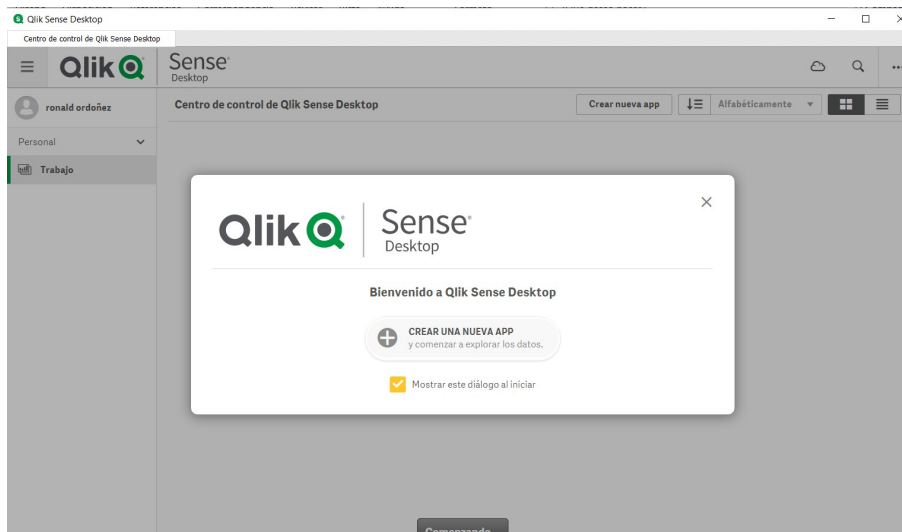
Qlik Sense Desktop

Centro de control de Qlik Sense Desktop

Qlik Sense Desktop

ronald ordoñez

Centro de control de Qlik Sense Desktop

Crear nueva app

Alfabéticamente

Personal

Trabajo

Qlik Sense Desktop

Bienvenido a Qlik Sense Desktop

CREAR UNA NUEVA APP
y comenzar a explorar los datos.

Mostrar este diálogo al iniciar

Comenzando